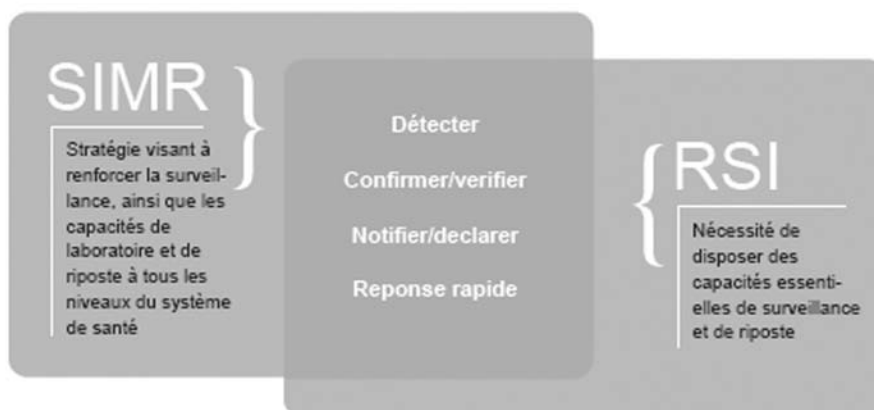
SIMR

Stratégie visant à renforcer la surveillance, ainsi que les capacités de laboratoire et de riposte à tous les niveaux du système de santé

Détecter

Confirmer/verifier

Notifier/declarer

Reponse rapide

RSI

Nécessité de disposer des capacités essentielles de surveillance et de riposte